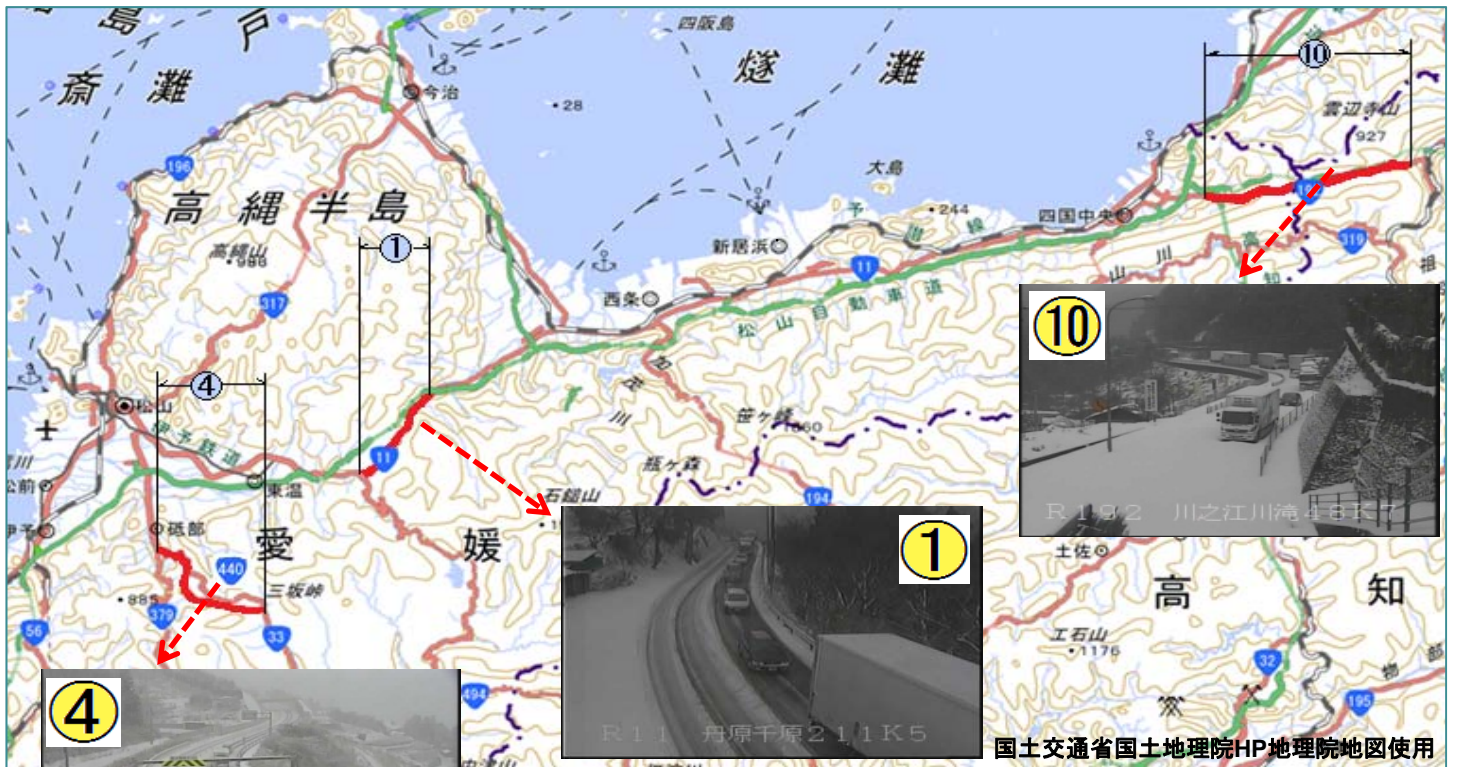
島
戸
斎
灘
燧
灘
四阪島
今治
28
⑩
雲辺寺山
927
196
高縄半島
大島
244
四国中央
新居浜
①
高縄山
986
11
西条
松山自動車道
317
④
松山
伊予鉄道
東温
11
笹ヶ峰
1860
瓶ヶ森
石鎚山
194
砥部
愛
媛
440
三坂峠
885
379
33
56
494
⑩
R192 川之江川滝48K7
①
R11 丹原千原211K5
④
土佐
高
知
工石山
1176
32
195
319
国土交通省国土地理院HP地理院地図使用